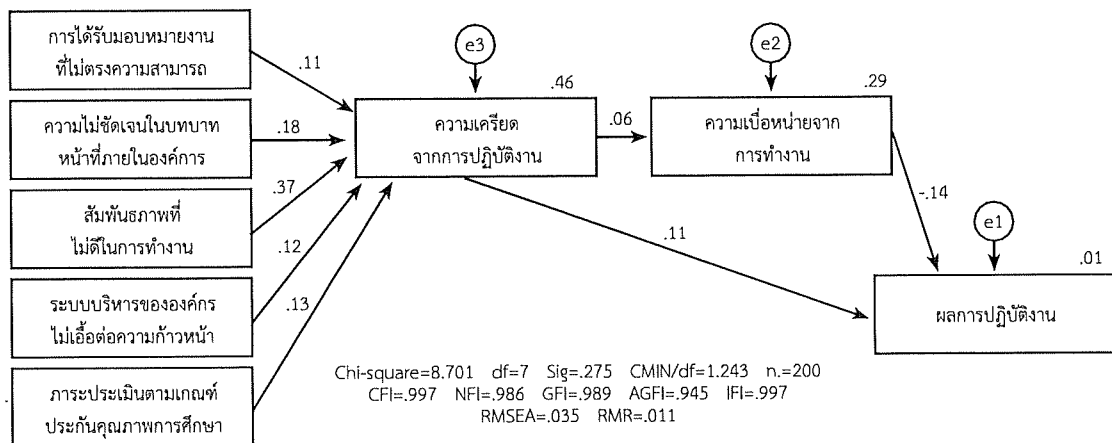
การได้รับมอบหมายงาน ที่ไม่ตรงความสามารถ

.11

ความไม่ชัดเจนในบทบาท หน้าที่ภายในองค์การ

.18

.37

สัมพันธภาพที่ ไม่ดีในการทำงาน

.12

ระบบบริหารขององค์กร ไม่เอื้อต่อความก้าวหน้า

.13

ภาระประเมินตามเกณฑ์ ประกันคุณภาพการศึกษา

e3

.46

ความเครียด จากการปฏิบัติงาน

.06

e2

.29

ความเบื่อหน่ายจาก การทำงาน

-.14

.11

e1

.01

ผลการปฏิบัติงาน

Chi-square=8.701 df=7 Sig=.275 CMIN/df=1.243 n.=200
CFI=.997 NFI=.986 GFI=.989 AGFI=.945 IFI=.997
RMSEA=.035 RMR=.011